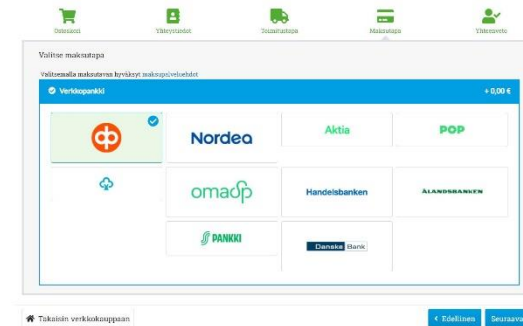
Ostoskori Yhteystiedot Toimitustapa Maksutapa Yhteenveto

Valitse maksutapa

Valitsemalla maksutavan hyväksyt maksupalveluehdot

Verkkopankki + 0,00 €

Nordea

Aktia

POP

omasp

Handelsbanken

ÅLANDSBANKEN

S PANKKI

Danske Bank

Takaisin verkkokauppaan

< Edellinen

Seuraava